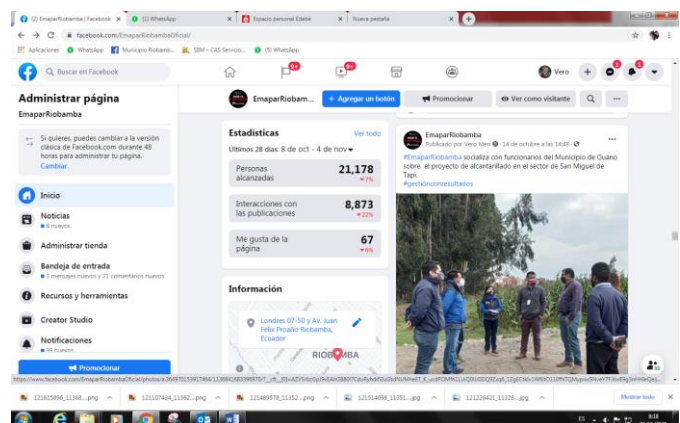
(2) EmaparRiobamba | Facebook
(1) WhatsApp
Espacio personal Edebé
Nueva pestaña
facebook.com/EmaparRiobambaOficial/
Aplicaciones WhatsApp Municipio Riobamb... SBN – CAS Servicio... (1) WhatsApp
Buscar en Facebook
Vero
Administrar página
EmaparRiobamba
Si quieres, puedes cambiar a la versión clásica de Facebook.com durante 48 horas para administrar tu página.
Cambiar
Inicio
Noticias
● 9 nuevos
Administrar tienda
Bandeja de entrada
● 0 mensajes nuevos y 21 comentarios nuevos
Recursos y herramientas
Creator Studio
Notificaciones
● 99 nuevos
Promocionar
EmaparRiobamb...
+ Agregar un botón
Promocionar
Ver como visitante
Estadísticas
Ver todo
Últimos 28 días: 8 de oct - 4 de nov
| Personas alcanzadas | 21,178 ▼7% |
|---|---|
| Interacciones con las publicaciones | 8,873 ▼22% |
| Me gusta de la página | 67 ▼6% |
Información
Londres 07-50 y Av. Juan Félix Proaño Riobamba, Ecuador
RIOBAMBA
EmaparRiobamba
Publicado por Vero Meri · 14 de octubre a las 14:49 ·
#EmaparRiobamba socializa con funcionarios del Municipio de Guano sobre el proyecto de alcantarillado en el sector de San Miguel de Tapi.
#gestiónconresultados
https://www.facebook.com/EmaparRiobambaOficial/photos/a.2649701539174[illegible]
121815896_11368....png
121107434_11362....png
121489578_11352....png
121514698_11351....jpg
121226425_11328....jpg
Mostrar todo